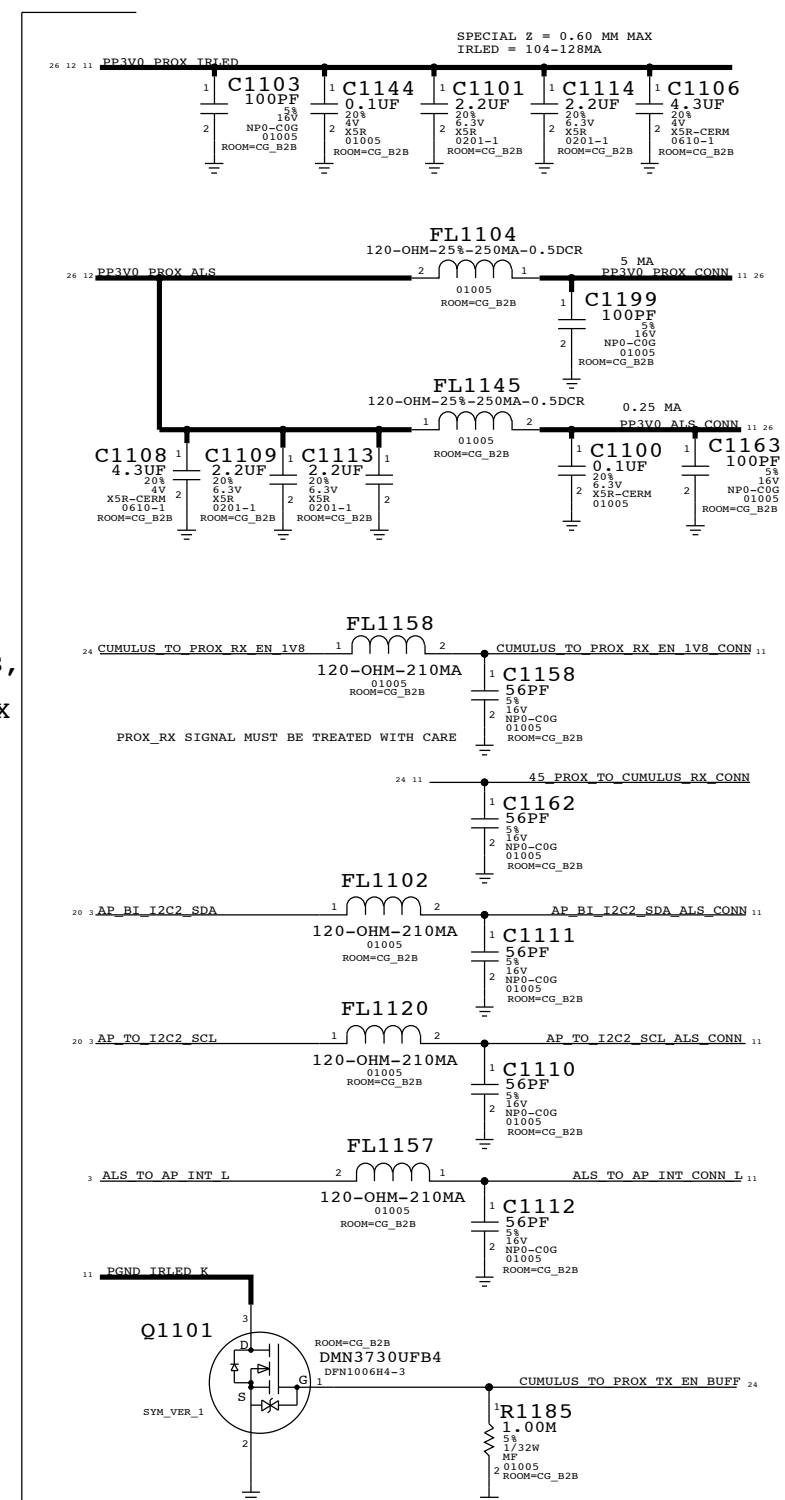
SPECIAL Z = 0.60 MM MAX
IRLED = 104-128MA

26 12 11 PP3V0_PROX_IRLED

C1103 100PF 5% 16V NP0-C0G 01005 ROOM=CG_B2B
C1144 0.1UF 20% 4V X5R 01005 ROOM=CG_B2B
C1101 2.2UF 20% 6.3V X5R 0201-1 ROOM=CG_B2B
C1114 2.2UF 20% 6.3V X5R 0201-1 ROOM=CG_B2B
C1106 4.3UF 20% 4V X5R-CERM 0610-1 ROOM=CG_B2B

FL1104
120-OHM-25%-250MA-0.5DCR
26 12 PP3V0_PROX_ALS
01005 ROOM=CG_B2B
5 MA
PP3V0_PROX_CONN 11 26
C1199 100PF 5% 16V NP0-C0G 01005 ROOM=CG_B2B

FL1145
120-OHM-25%-250MA-0.5DCR
01005 ROOM=CG_B2B
0.25 MA
PP3V0_ALS_CONN 11 26
C1108 4.3UF 20% 4V X5R-CERM 0610-1 ROOM=CG_B2B
C1109 2.2UF 20% 6.3V X5R 0201-1 ROOM=CG_B2B
C1113 2.2UF 20% 6.3V X5R 0201-1 ROOM=CG_B2B
C1100 0.1UF 20% 6.3V X5R-CERM 01005
C1163 100PF 5% 16V NP0-C0G 01005 ROOM=CG_B2B

FL1158
24 CUMULUS_TO_PROX_RX_EN_1V8
CUMULUS_TO_PROX_RX_EN_1V8_CONN 11
120-OHM-210MA 01005 ROOM=CG_B2B
C1158 56PF 5% 16V NP0-C0G 01005 ROOM=CG_B2B
PROX_RX SIGNAL MUST BE TREATED WITH CARE

24 11 45_PROX_TO_CUMULUS_RX_CONN
C1162 56PF 5% 16V NP0-C0G 01005 ROOM=CG_B2B

FL1102
20 3 AP_BI_I2C2_SDA
AP_BI_I2C2_SDA_ALS_CONN 11
120-OHM-210MA 01005 ROOM=CG_B2B
C1111 56PF 5% 16V NP0-C0G 01005 ROOM=CG_B2B

FL1120
20 3 AP_TO_I2C2_SCL
AP_TO_I2C2_SCL_ALS_CONN 11
120-OHM-210MA 01005 ROOM=CG_B2B
C1110 56PF 5% 16V NP0-C0G 01005 ROOM=CG_B2B

FL1157
3 ALS_TO_AP_INT_L
ALS_TO_AP_INT_CONN_L 11
120-OHM-210MA 01005 ROOM=CG_B2B
C1112 56PF 5% 16V NP0-C0G 01005 ROOM=CG_B2B

11 PGND_IRLED_K
Q1101
ROOM=CG_B2B
DMN3730UFB4
DFN1006H4-3
SYM_VER_1
D S G
CUMULUS_TO_PROX_TX_EN_BUFF 24
R1185 1.00M 5% 1/32W MF 01005 ROOM=CG_B2B